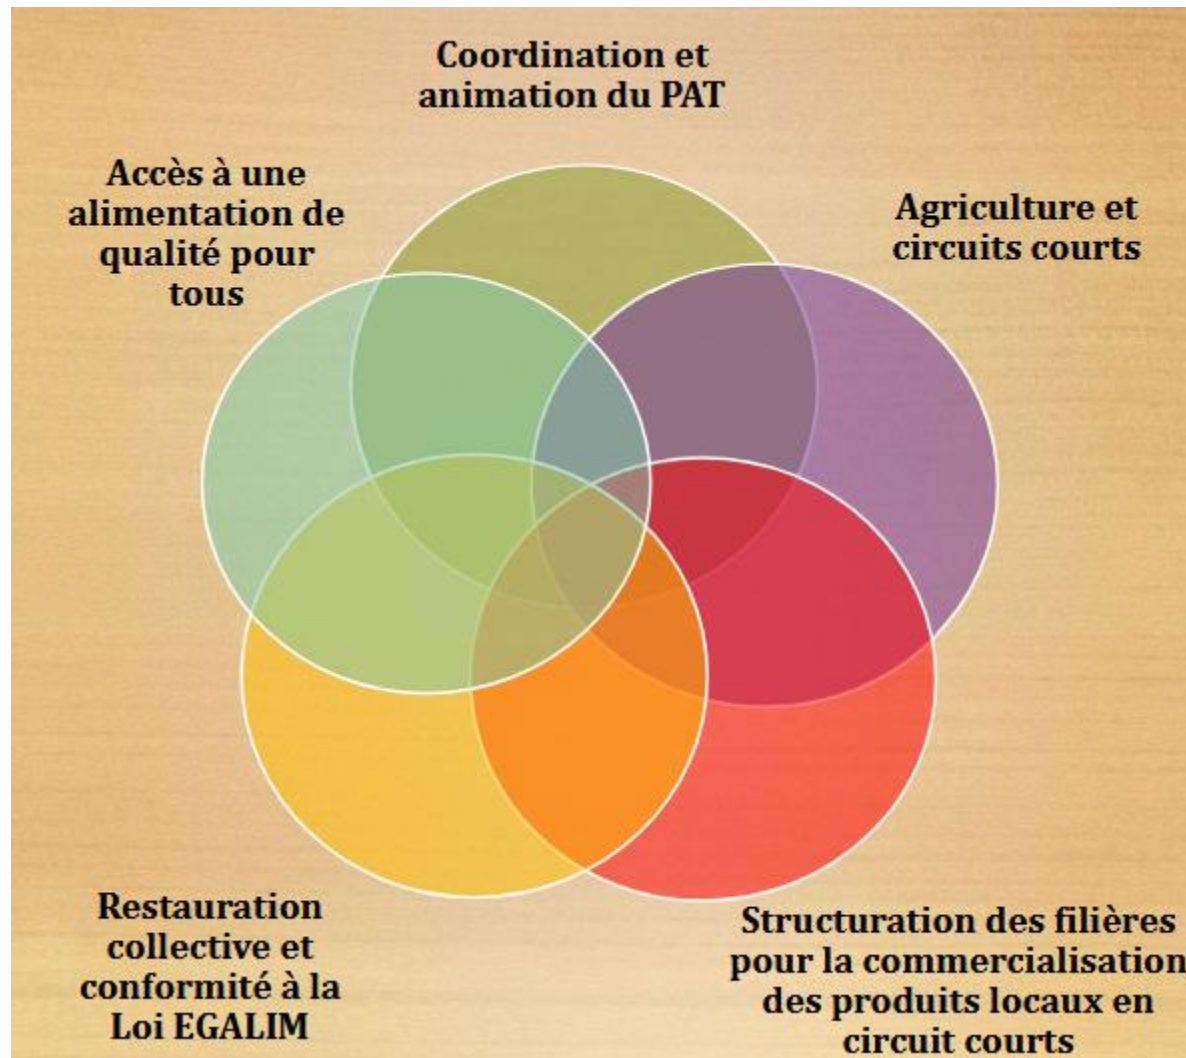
Coordination et animation du PAT

Accès à une alimentation de qualité pour tous

Agriculture et circuits courts

Restauration collective et conformité à la Loi EGALIM

Structuration des filières pour la commercialisation des produits locaux en circuit courts